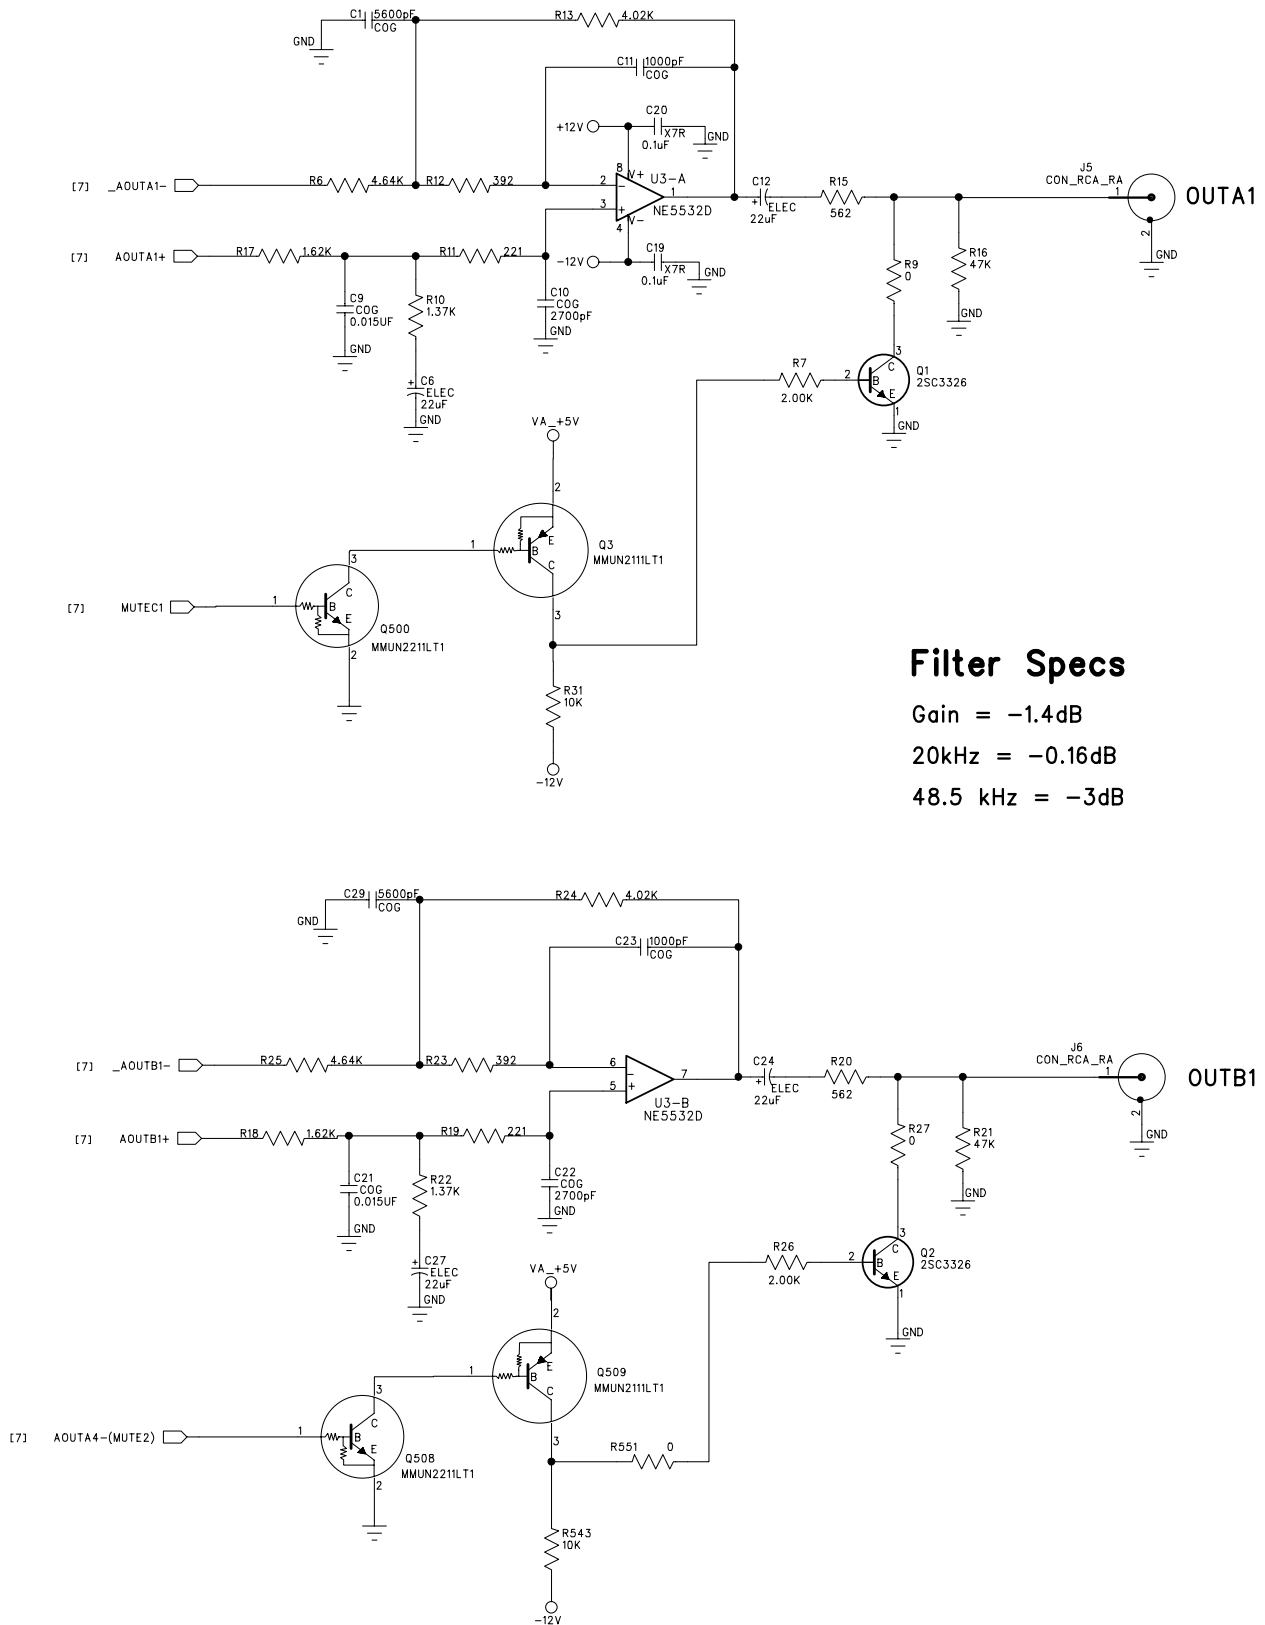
GND
C1 5600pF COG
R13 4.02K
C11 1000pF COG
C20
+12V
X7R
GND
0.1uF
[7] _AOUTA1−
R6 4.64K
R12 392
2
8
V+
U3−A
1
C12
R15
J5
CON_RCA_RA
1
OUTA1
3
+
NE5532D
+
ELEC
562
4
V−
22uF
2
[7] AOUTA1+
R17 1.62K
R11 221
−12V
C19
X7R
GND
0.1uF
R9
0
R16
47K
GND
C9
COG
0.015UF
GND
R10
1.37K
C10
COG
2700pF
GND
GND
+
C6
ELEC
22uF
GND
R7
2.00K
2
B
C
E
3
1
Q1
2SC3326
GND
VA_+5V
2
1
E
B
C
Q3
MMUN2111LT1
3
[7] MUTEC1
1
B
C
E
2
Q500
MMUN2211LT1
3
R31
10K
−12V

Filter Specs
Gain = −1.4dB
20kHz = −0.16dB
48.5 kHz = −3dB

GND
C29 5600pF COG
R24 4.02K
C23 1000pF COG
[7] _AOUTB1−
R25 4.64K
R23 392
6
5
−
+
7
U3−B
NE5532D
C24
+
ELEC
22uF
R20
562
J6
CON_RCA_RA
1
OUTB1
2
GND
[7] AOUTB1+
R18 1.62K
R19 221
R27
0
R21
47K
GND
C21
COG
0.015UF
GND
R22
1.37K
C22
COG
2700pF
GND
+
C27
ELEC
22uF
GND
R26
2.00K
2
B
C
E
3
1
Q2
2SC3326
GND
VA_+5V
2
1
E
B
C
Q509
MMUN2111LT1
3
[7] AOUTA4−(MUTE2)
1
B
C
E
2
Q508
MMUN2211LT1
3
R551 0
R543
10K
−12V